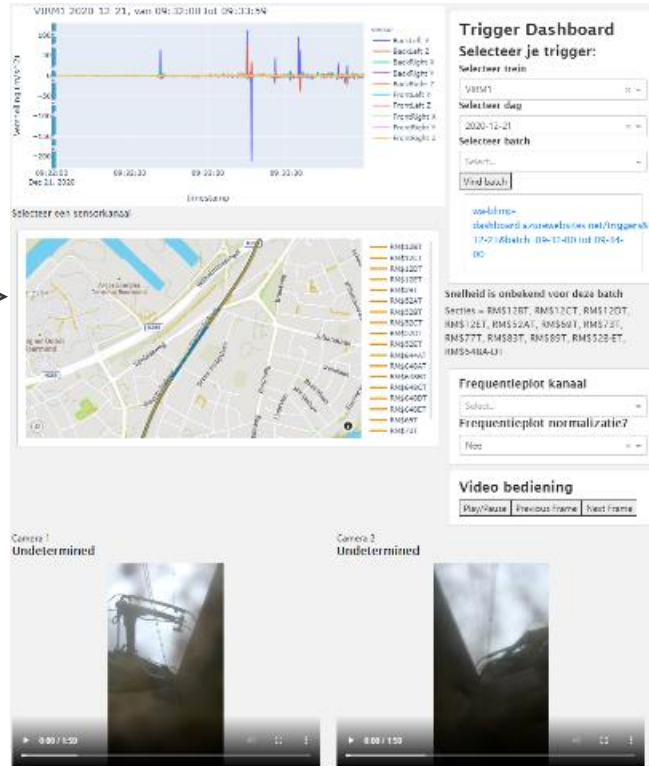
VIRM1 2020-12-21, van 09:33:00 tot 09:33:59

100
50
0
-50
-100
-150
-200

09:33:00
Dec 21, 2020
09:33:30
09:33:30
09:33:30

Timestamp

sensor
BackLeft 1
BackLeft 2
BackRight 1
BackRight 2
FrontLeft 1
FrontLeft 2
FrontRight 1
FrontRight 2
FrontRight 3

Trigger Dashboard
Selecteer je trigger:
Selecteer trein
VIRM1
Selecteer dag
2020-12-21
Selecteer batch
Select...
Vind batch

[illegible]dashboard.azurewebsites.net/triggers/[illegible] 12-21/batch_09-33-00 tot 09-34-00

Selecteer een sensorkanaal

RMS12BT
RMS12CT
RMS12DT
RMS12ET
RMS52AT
RMS52BT
RMS52CT
RMS52DT
RMS52ET
RMS64AT
RMS64BT
RMS64CT
RMS64DT
RMS64ET
RMS8T
RMS7T

Snelheid is onbekend voor deze batch
Secties = RMS12BT, RMS12CT, RMS12DT, RMS12ET, RMS52AT, RMS69T, RMS73T, RMS77T, RMS83T, RMS89T, RMS528-ET, RMS54BA-DT

Frequentieplot kanaal
Select...
Frequentieplot normalizatie?
Nee

Video bediening
Play/Pause
Previous Frame
Next Frame

Camera 1
Undetermined

Camera 2
Undetermined

0:00 / 1:59

0:00 / 1:59